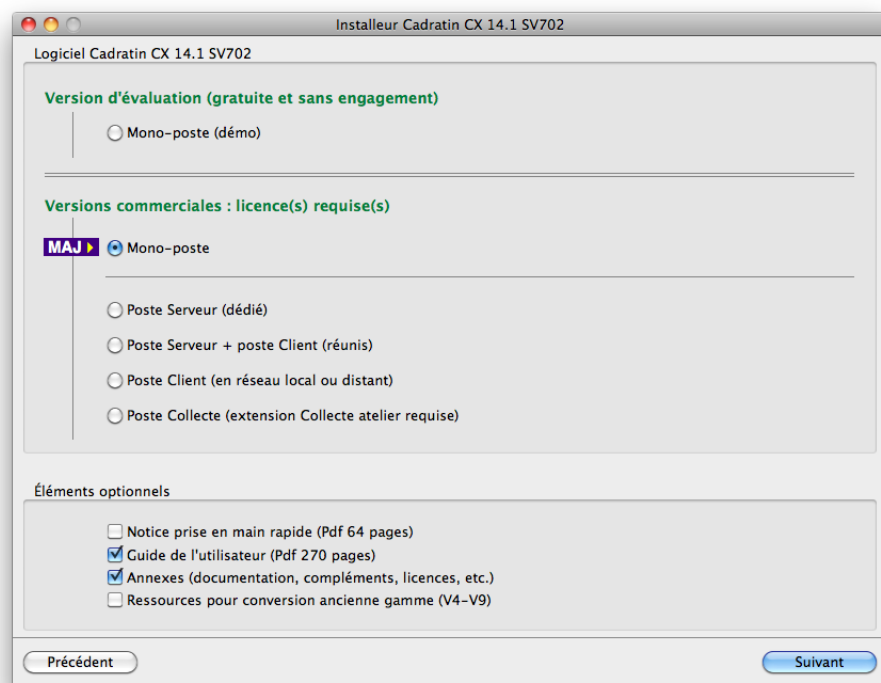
Installeur Cadratin CX 14.1 SV702

Logiciel Cadratin CX 14.1 SV702

Version d'évaluation (gratuite et sans engagement)

Mono-poste (démo)

Versions commerciales : licence(s) requise(s)

MAJ

Mono-poste

Poste Serveur (dédié)

Poste Serveur + poste Client (réunis)

Poste Client (en réseau local ou distant)

Poste Collecte (extension Collecte atelier requise)

Éléments optionnels

Notice prise en main rapide (Pdf 64 pages)

Guide de l'utilisateur (Pdf 270 pages)

Annexes (documentation, compléments, licences, etc.)

Ressources pour conversion ancienne gamme (V4-V9)

Précédent

Suivant